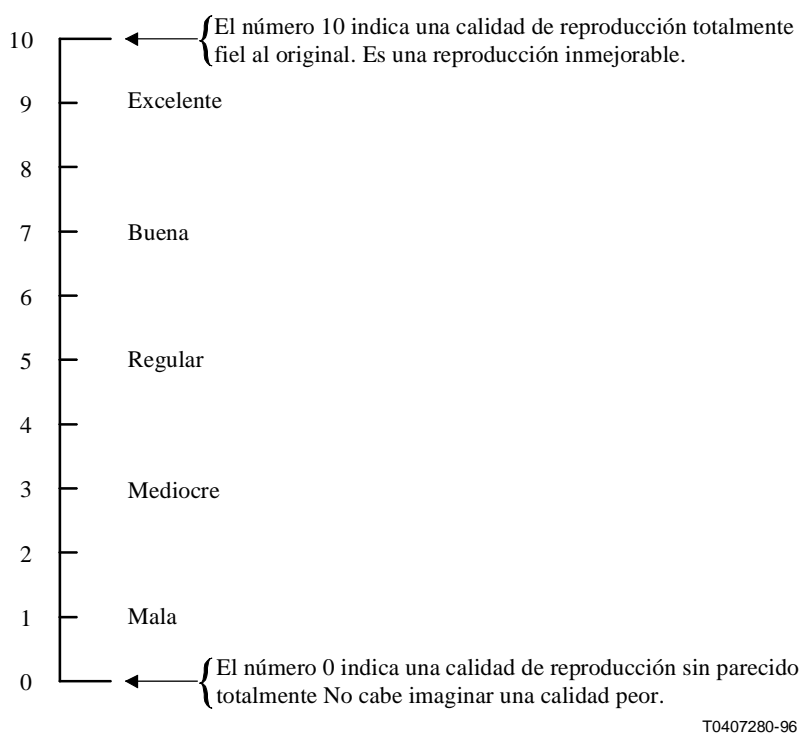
10
El número 10 indica una calidad de reproducción totalmente fiel al original. Es una reproducción inmejorable.

9 Excelente

8

7 Buena

6

5 Regular

4

3 Mediocre

2

1 Mala

0
El número 0 indica una calidad de reproducción sin parecido totalmente No cabe imaginar una calidad peor.

T0407280-96